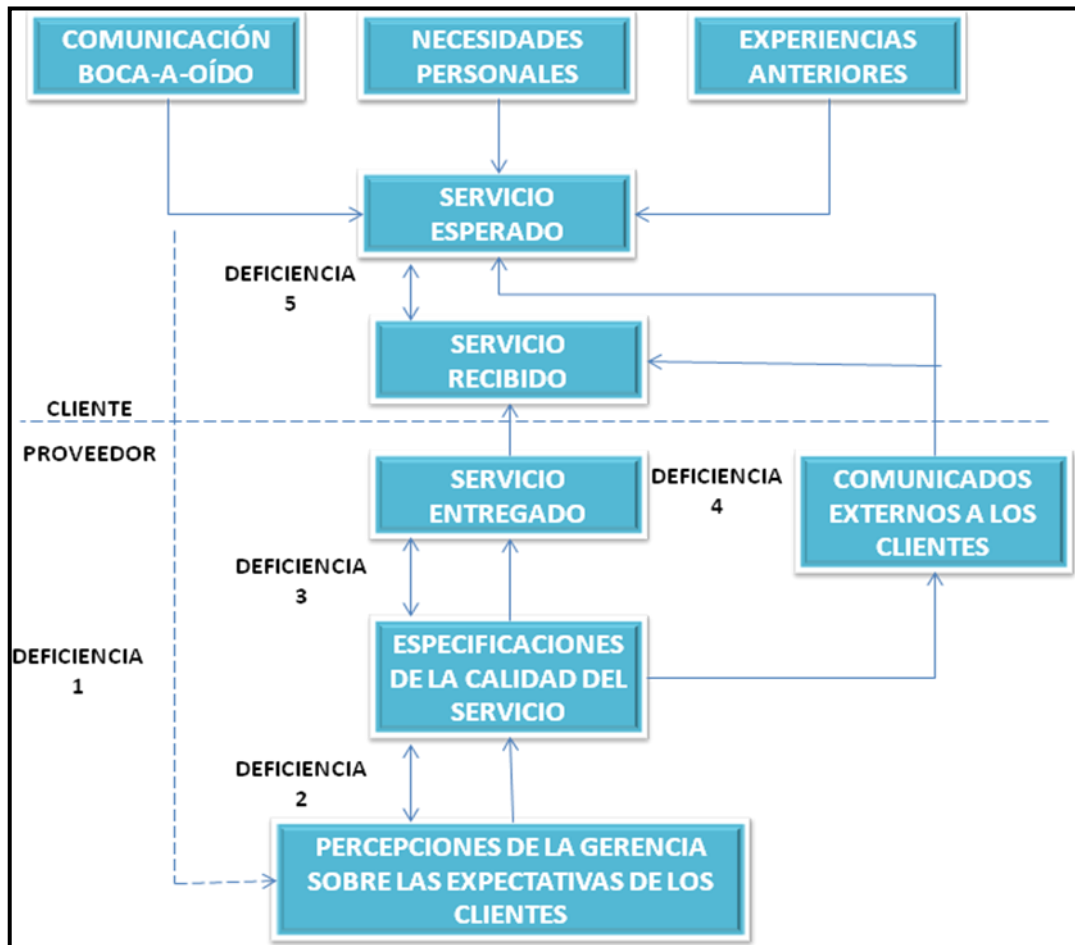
COMUNICACIÓN BOCA-A-OÍDO

NECESIDADES PERSONALES

EXPERIENCIAS ANTERIORES

SERVICIO ESPERADO

DEFICIENCIA 5

SERVICIO RECIBIDO

CLIENTE

PROVEEDOR

SERVICIO ENTREGADO

DEFICIENCIA 4

COMUNICADOS EXTERNOS A LOS CLIENTES

DEFICIENCIA 3

DEFICIENCIA 1

ESPECIFICACIONES DE LA CALIDAD DEL SERVICIO

DEFICIENCIA 2

PERCEPCIONES DE LA GERENCIA SOBRE LAS EXPECTATIVAS DE LOS CLIENTES